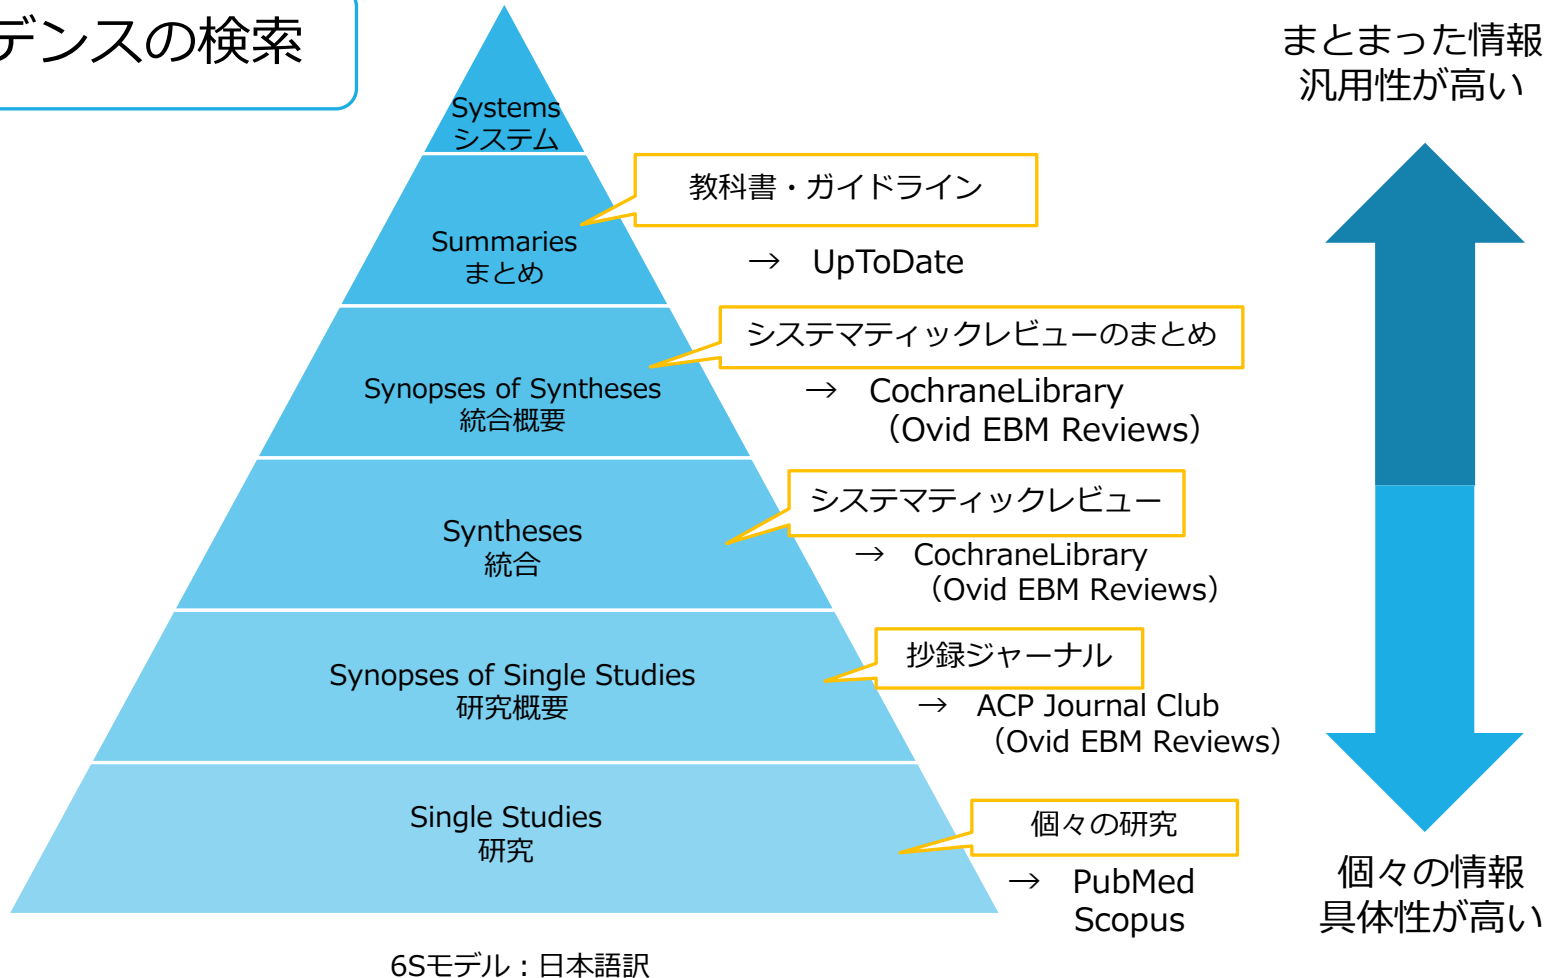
デンスの検索

Systems
システム

Summaries
まとめ

Synopses of Syntheses
統合概要

Syntheses
統合

Synopses of Single Studies
研究概要

Single Studies
研究

教科書・ガイドライン
→ UpToDate

システマティックレビューのまとめ
→ CochraneLibrary
(Ovid EBM Reviews)

システマティックレビュー
→ CochraneLibrary
(Ovid EBM Reviews)

抄録ジャーナル
→ ACP Journal Club
(Ovid EBM Reviews)

個々の研究
→ PubMed
Scopus

まとまった情報
汎用性が高い

個々の情報
具体性が高い

6Sモデル：日本語訳